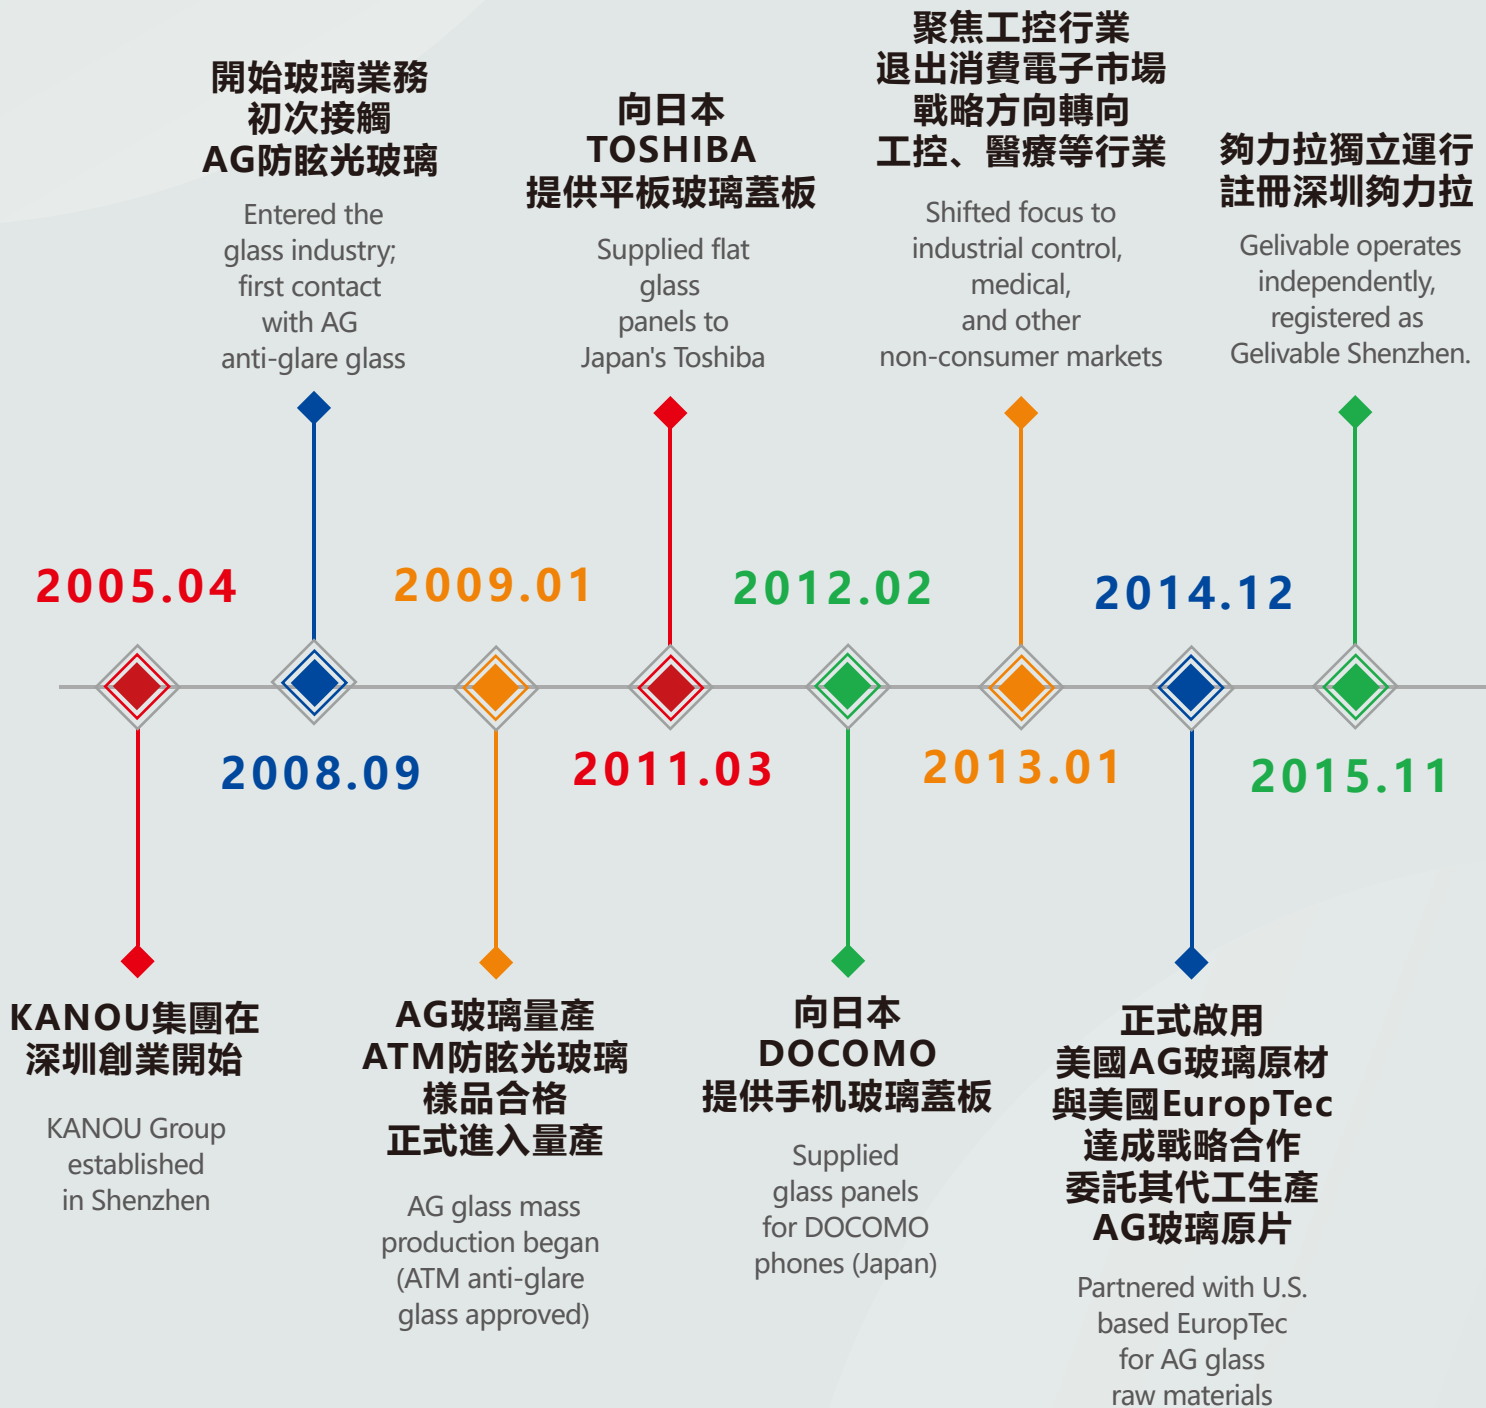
開始玻璃業務
初次接觸
AG防眩光玻璃

Entered the glass industry; first contact with AG anti-glare glass

向日本
TOSHIBA
提供平板玻璃蓋板

Supplied flat glass panels to Japan's Toshiba

聚焦工控行業
退出消費電子市場
戰略方向轉向
工控、醫療等行業

Shifted focus to industrial control, medical, and other non-consumer markets

夠力拉獨立運行
註冊深圳夠力拉

Gelivable operates independently, registered as Gelivable Shenzhen.

2005.04

2008.09

2009.01

2011.03

2012.02

2013.01

2014.12

2015.11

KANOU集團在
深圳創業開始

KANOU Group established in Shenzhen

AG玻璃量產
ATM防眩光玻璃
樣品合格
正式進入量產

AG glass mass production began (ATM anti-glare glass approved)

向日本
DOCOMO
提供手机玻璃蓋板

Supplied glass panels for DOCOMO phones (Japan)

正式啟用
美國AG玻璃原材
與美國EuropTec
達成戰略合作
委託其代工生產
AG玻璃原片

Partnered with U.S. based EuropTec for AG glass raw materials